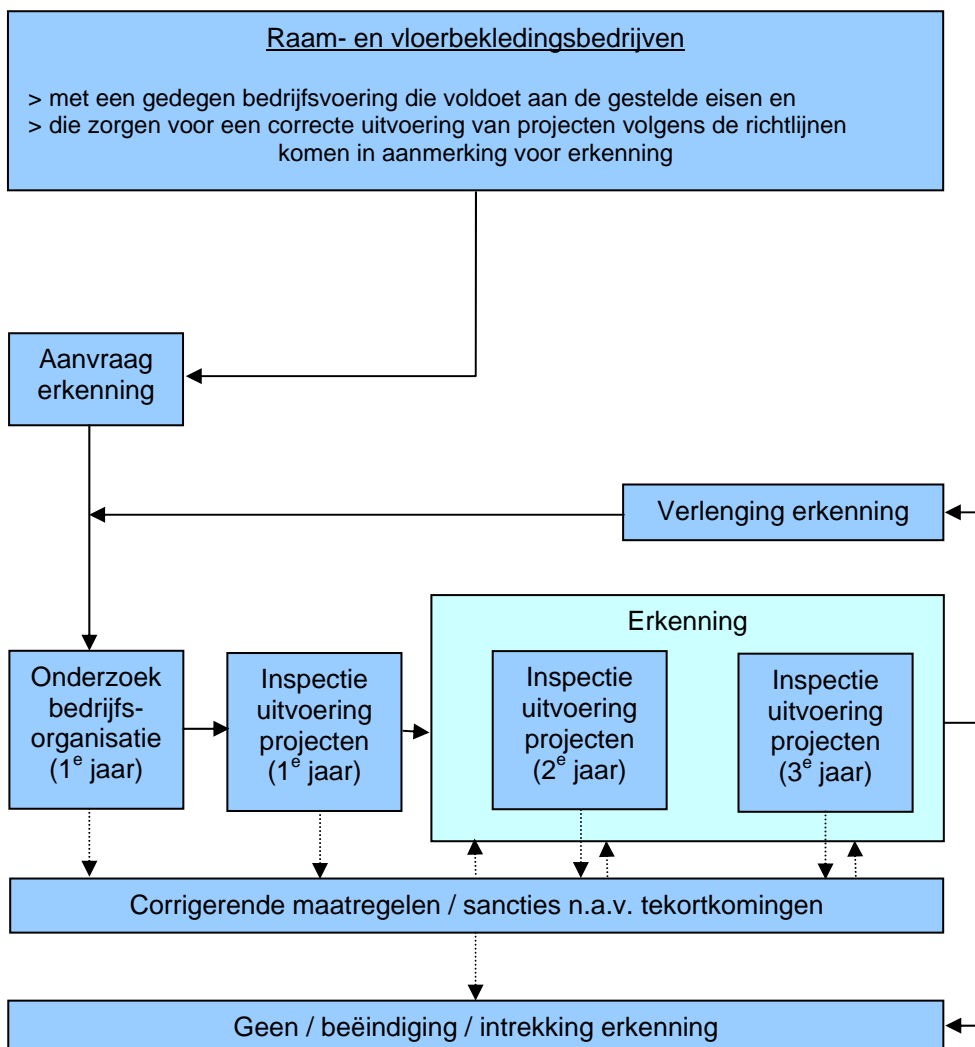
Raam- en vloerbekledingsbedrijven

> met een gedegen bedrijfsvoering die voldoet aan de gestelde eisen en
> die zorgen voor een correcte uitvoering van projecten volgens de richtlijnen
komen in aanmerking voor erkenning

Aanvraag erkenning

Verlenging erkenning

Erkenning

Onderzoek bedrijfsorganisatie ($1^e$ jaar)

Inspectie uitvoering projecten ($1^e$ jaar)

Inspectie uitvoering projecten ($2^e$ jaar)

Inspectie uitvoering projecten ($3^e$ jaar)

Corrigerende maatregelen / sancties n.a.v. tekortkomingen

Geen / beëindiging / intrekking erkenning